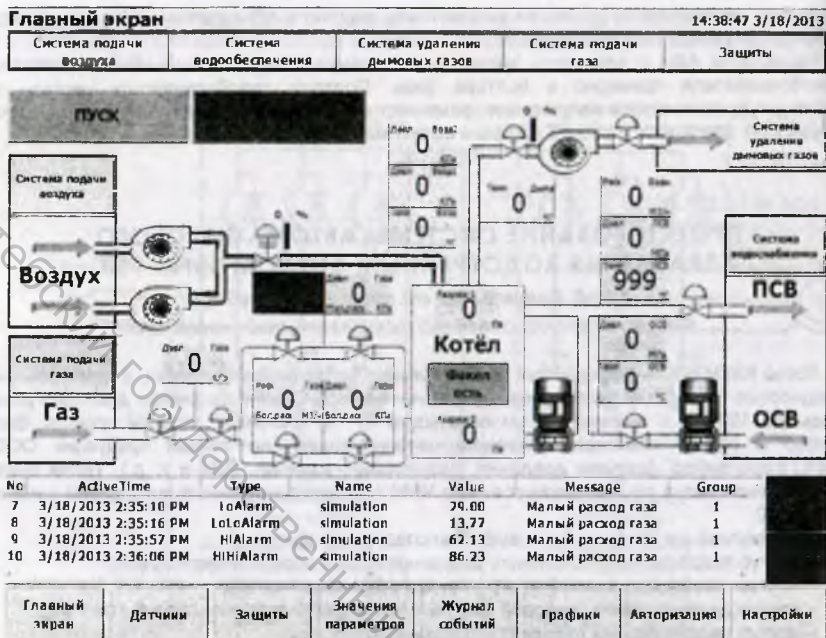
Главный экран
14:38:47 3/18/2013

| Система подачи воздуха | Система водообеспечения | Система удаления дымовых газов | Система подачи газа | Защиты |
|---|---|---|---|---|

ПУСК

Система подачи воздуха

Воздух

Система подачи газа

Газ

0
0
0
0
0
0
0
0

Котёл

Факел есть

0

Система удаления дымовых газов

0
0
999

Система водообеспечения

ПСВ

0
0

ОСВ

| No | ActiveTime | Type | Name | Value | Message | Group |
|---|---|---|---|---|---|---|
| 7 | 3/18/2013 2:35:10 PM | LoAlarm | simulation | 29.00 | Малый расход газа | 1 |
| 8 | 3/18/2013 2:35:16 PM | LoLoAlarm | simulation | 13.77 | Малый расход газа | 1 |
| 9 | 3/18/2013 2:35:57 PM | HiAlarm | simulation | 62.13 | Малый расход газа | 1 |
| 10 | 3/18/2013 2:36:06 PM | HiHiAlarm | simulation | 86.23 | Малый расход газа | 1 |

| Главный экран | Датчики | Защиты | Значения параметров | Журнал событий | Графики | Авторизация | Настройки |
|---|---|---|---|---|---|---|---|